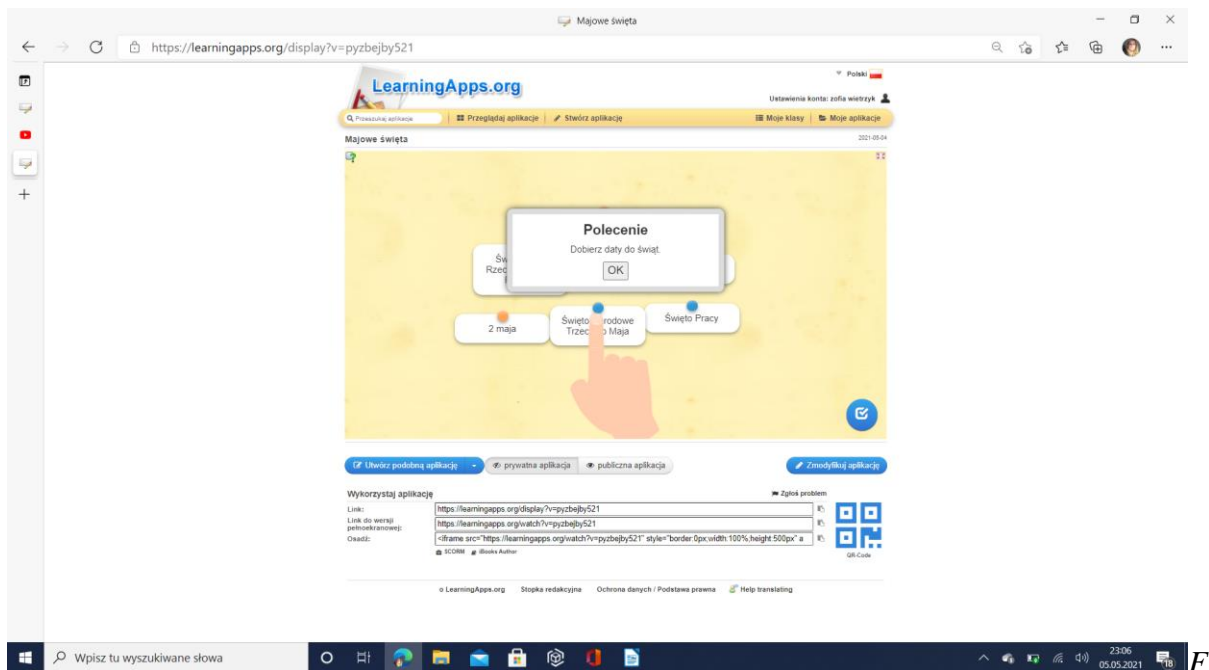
Majowe święta

https://learningapps.org/display?v=pyzbejby521

LearningApps.org

Polski

Ustawienia konta: zofia wietrzyk

Przeszukaj aplikacje | Przeglądaj aplikacje | Stwórz aplikację | Moje klasy | Moje aplikacje

Majowe święta

2021-05-04

Św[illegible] Rzec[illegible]

Polecenie

Dobierz daty do świąt.

OK

2 maja

Święto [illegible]rodowe Trzec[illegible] Maja

Święto Pracy

Utwórz podobną aplikację | prywatna aplikacja | publiczna aplikacja

Zmodyfikuj aplikację

Wykorzystaj aplikację

Zgłoś problem

Link: https://learningapps.org/display?v=pyzbejby521

Link do wersji pełnoekranowej: https://learningapps.org/watch?v=pyzbejby521

Osadź: <iframe src="https://learningapps.org/watch?v=pyzbejby521" style="border:0px;width:100%;height:500px" a

SCORM iBooks Author

QR-Code

o LearningApps.org Stopka redakcyjna Ochrona danych / Podstawa prawna Help translating

Wpisz tu wyszukiwane słowa

23:06
05.05.2021

18

F